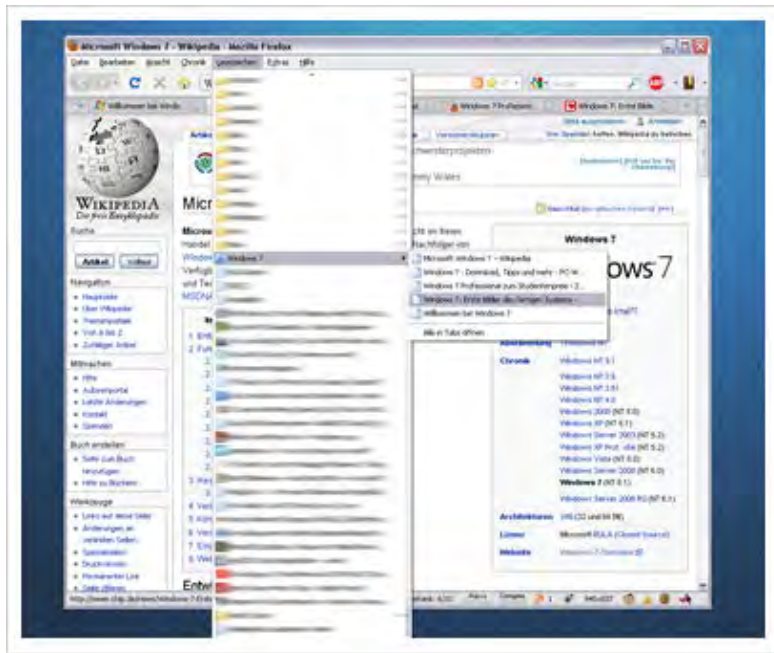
Microsoft Windows 7 - Wikipedia - Mozilla Firefox

Datei Bearbeiten Ansicht Chronik Lesezeichen Extras Hilfe

Willkommen bei Windo...

Windows 7 Professional

Windows 7: Erste Bilde

WIKIPEDIA
Die freie Enzyklopädie

Suche

Artikel Volltext

Navigation
Hauptseite
Über Wikipedia
Themenportale
Von A bis Z
Zufälliger Artikel

Mitmachen
Hilfe
Autorenportal
Letzte Änderungen
Kontakt
Spenden

Buch erstellen
Seite zum Buch hinzufügen
Hilfe zu Büchern

Werkzeuge
Links auf diese Seite
Änderungen an verlinkten Seiten
Spezialseiten
Druckversion
Permanenter Link
Seite zitieren

Micr

Microso
Handel
Windo
Verfügb
und Te
MSDN

Entw

Windows 7

Microsoft Windows 7 – Wikipedia
Windows 7 - Download, Tipps und mehr - PC-W...
Windows 7 Professional zum Studentenpreis - 2...
Windows 7: Erste Bilder des fertigen Systems -
Willkommen bei Windows 7
Alle in Tabs öffnen

Windows 7

Windows 7

Chronik
Windows NT 3.1
Windows NT 3.5
Windows NT 3.51
Windows NT 4.0
Windows 2000 (NT 5.0)
Windows XP (NT 5.1)
Windows Server 2003 (NT 5.2)
Windows XP Prof. x64 (NT 5.2)
Windows Vista (NT 6.0)
Windows Server 2008 (NT 6.0)
Windows 7 (NT 6.1)
Windows Server 2008 R2 (NT 6.1)

Architekturen
Lizenz
Website

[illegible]